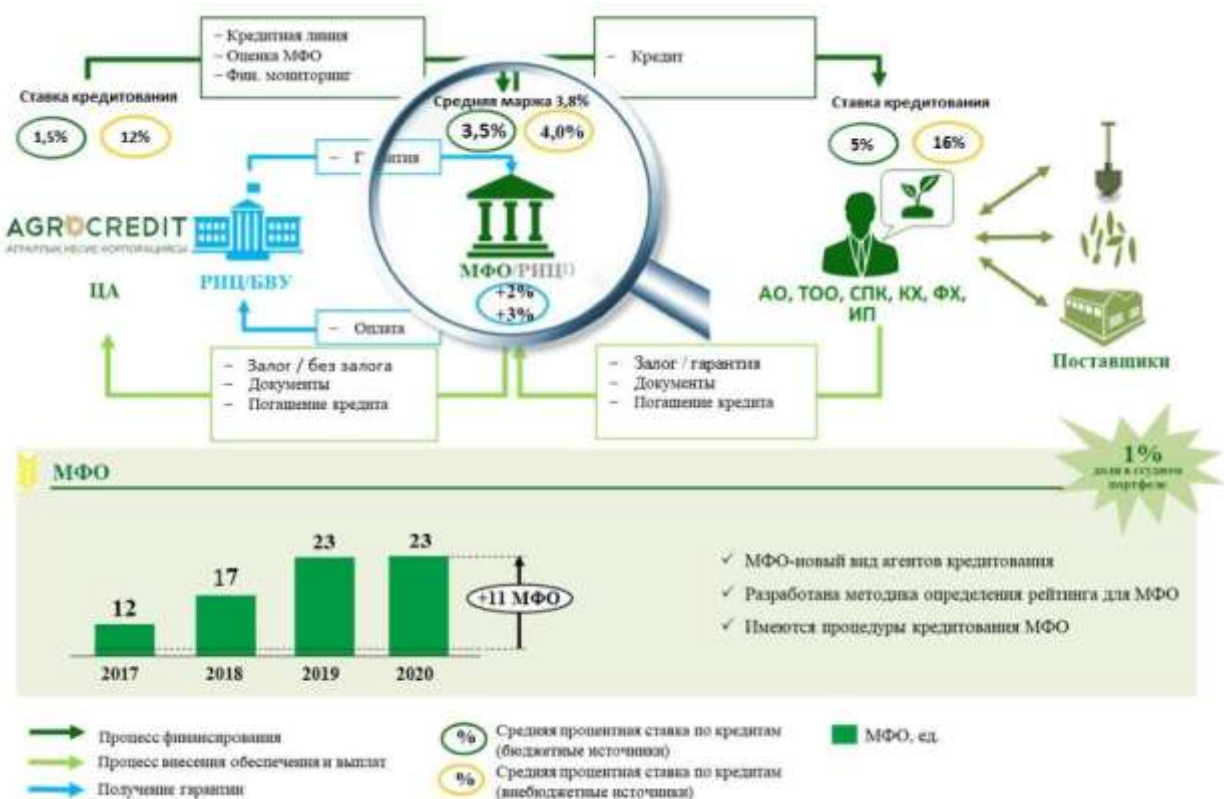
– Кредитная линия
– Оценка МФО
– Фин. мониторинг

– Кредит

Ставка кредитования
1,5%
12%

Средняя маржа 3,8%
3,5%
4,0%

Ставка кредитования
5%
16%

– Г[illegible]тия

AGROCREDIT
АГРАРЛЫҚ НЕСИЕ КОРПОРАЦИЯСЫ

РИЦ/БВУ

ЦА

МФО/РИЦ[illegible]
+2%
+3%

АО, ТОО, СПК, КХ, ФХ, ИП

Поставщики

– Оплата

– Залог / без залога
– Документы
– Погашение кредита

– Залог / гарантия
– Документы
– Погашение кредита

1%
доля в ссудном портфеле

МФО

12
17
23
23
+11 МФО
2017
2018
2019
2020

✓ МФО-новый вид агентов кредитования
✓ Разработана методика определения рейтинга для МФО
✓ Имеются процедуры кредитования МФО

Процесс финансирования
Процесс внесения обеспечения и выплат
Получение гарантии

%
Средняя процентная ставка по кредитам (бюджетные источники)
%
Средняя процентная ставка по кредитам (внебюджетные источники)

МФО, ед.